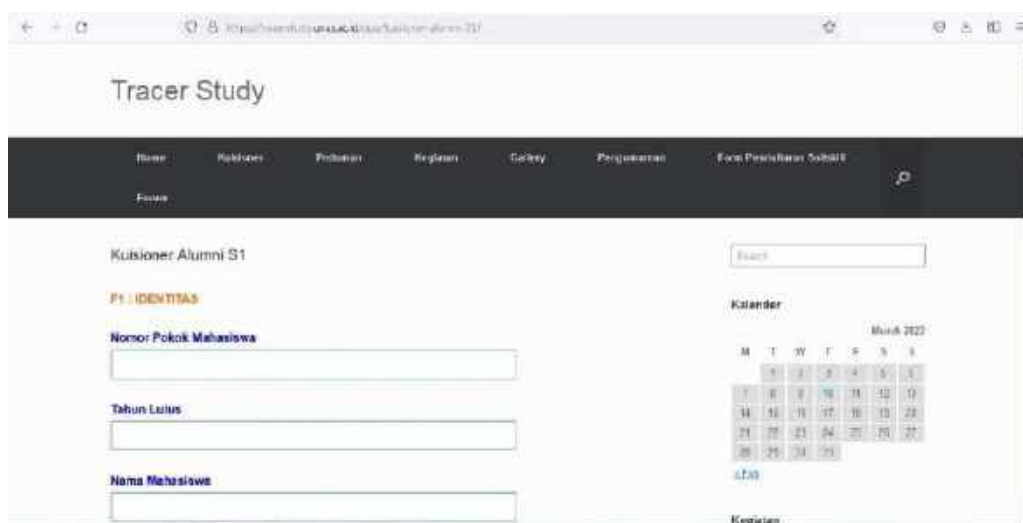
Tracer Study

Home Kuisioner Pedoman Kegiatan Gallery Pengumuman Form Penelitian Sahabat Forum

Kuisioner Alumni S1

F1 : IDENTITAS

Nomor Pokok Mahasiswa

Tahun Lulus

Nama Mahasiswa

Search

Kalender

March 2022

| M | T | W | T | F | S | S |
|---|---|---|---|---|---|---|
| | 1 | 2 | 3 | 4 | 5 | 6 |
| 7 | 8 | 9 | 10 | 11 | 12 | 13 |
| 14 | 15 | 16 | 17 | 18 | 19 | 20 |
| 21 | 22 | 23 | 24 | 25 | 26 | 27 |
| 28 | 29 | 30 | 31 | | | |

« Feb

Kegiatan